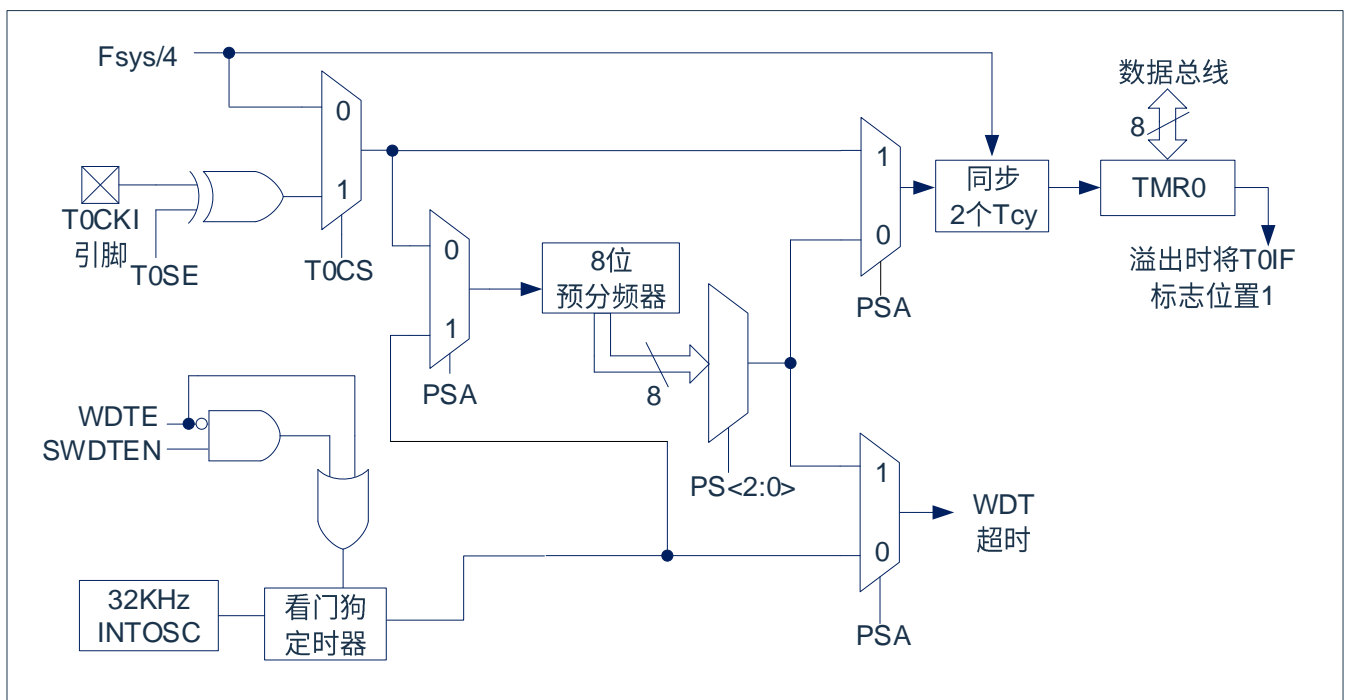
Fsys/4

0

1

T0CKI
引脚

T0SE

T0CS

0

1

PSA

8位
预分频器

8

PS<2:0>

1

0

PSA

同步
2个Tcy

TMR0

数据总线

8

溢出时将T0IF
标志位置1

WDTE
SWDTEN

32KHz
INTOSC

看门狗
定时器

1

0

PSA

WDT
超时